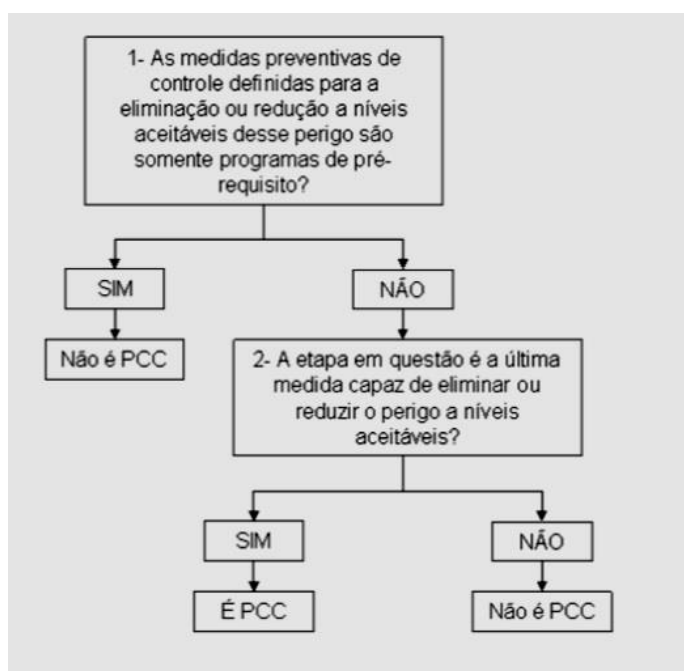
1- As medidas preventivas de controle definidas para a eliminação ou redução a níveis aceitáveis desse perigo são somente programas de pré-requisito?

SIM

NÃO

Não é PCC

2- A etapa em questão é a última medida capaz de eliminar ou reduzir o perigo a níveis aceitáveis?

SIM

NÃO

É PCC

Não é PCC